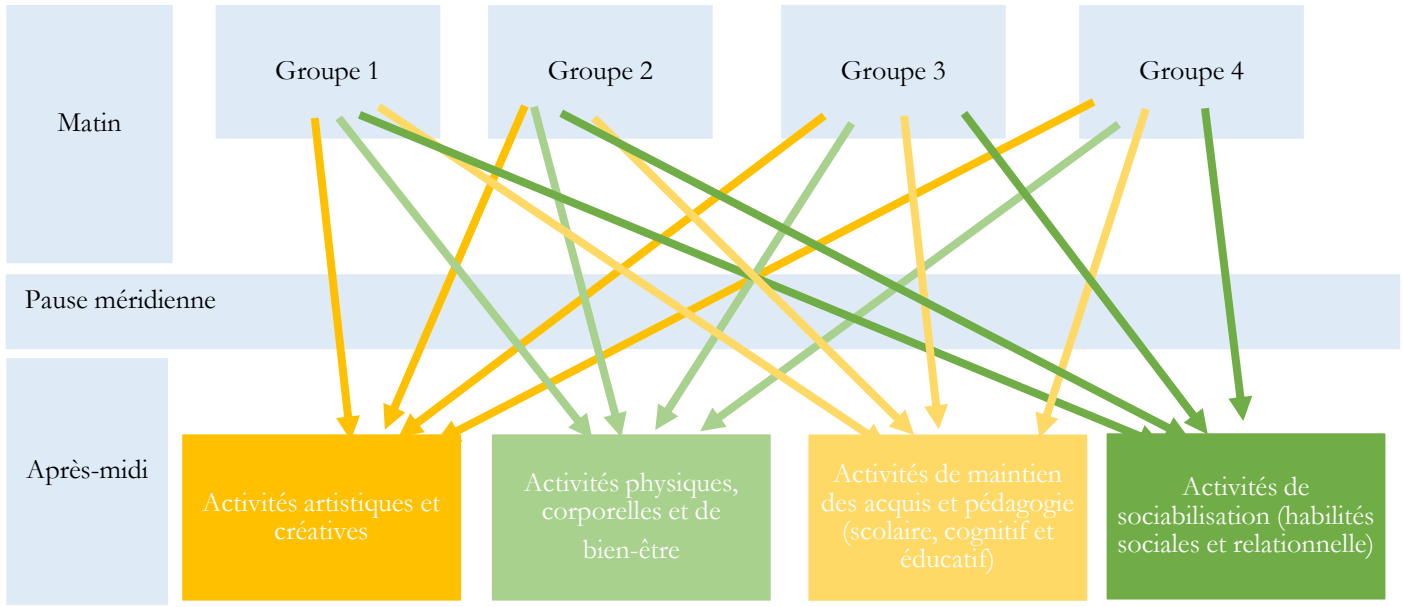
Matin

Groupe 1

Groupe 2

Groupe 3

Groupe 4

Pause méridienne

Après-midi

Activités artistiques et créatives

Activités physiques, corporelles et de bien-être

Activités de maintien des acquis et pédagogie (scolaire, cognitif et éducatif)

Activités de sociabilisation (habilités sociales et relationnelle)